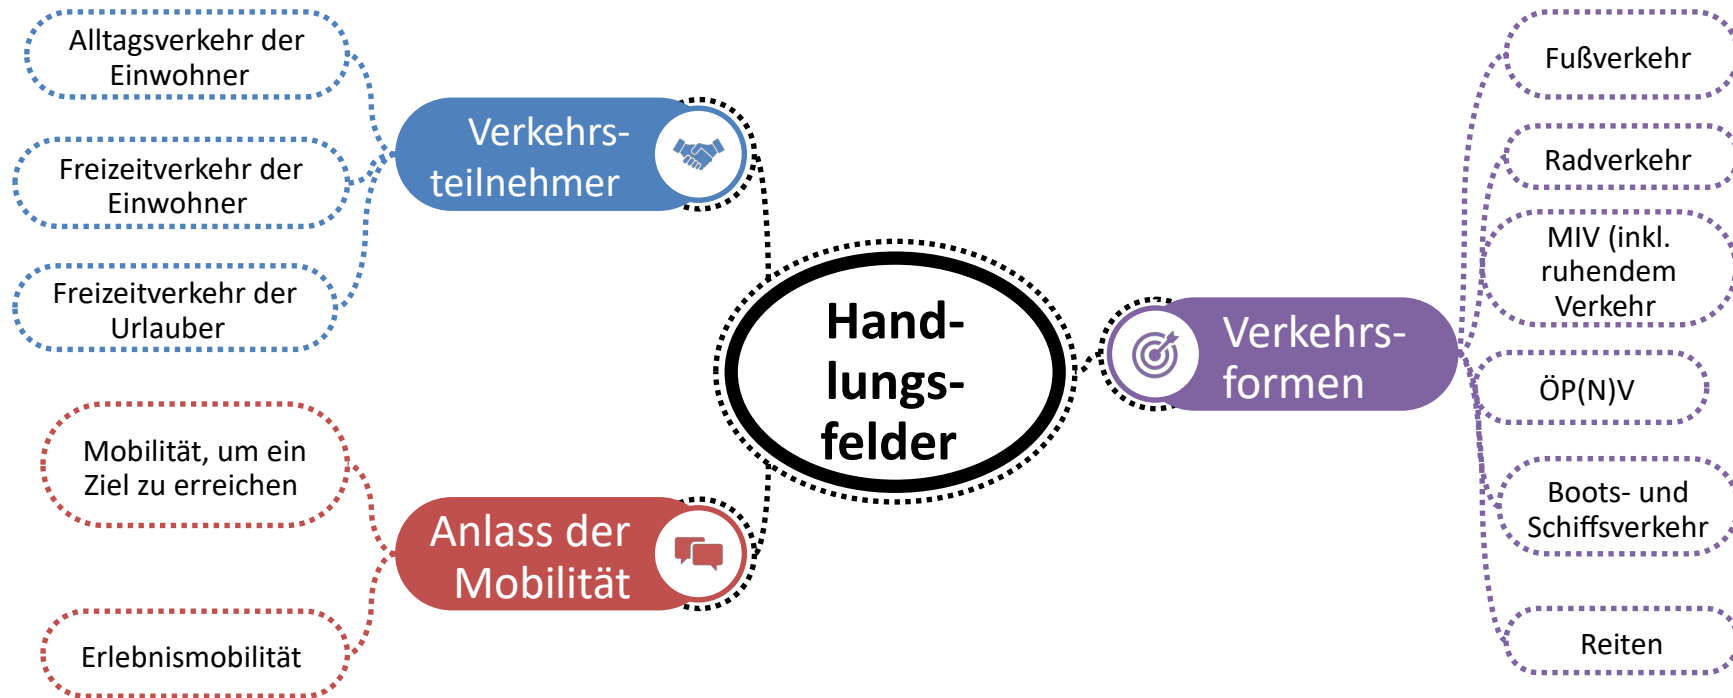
Alltagsverkehr der Einwohner

Freizeitverkehr der Einwohner

Freizeitverkehr der Urlauber

Verkehrsteilnehmer

Handlungsfelder

Verkehrsformen

Fußverkehr

Radverkehr

MIV (inkl. ruhendem Verkehr

ÖP(N)V

Boots- und Schiffsverkehr

Reiten

Mobilität, um ein Ziel zu erreichen

Erlebnismobilität

Anlass der Mobilität